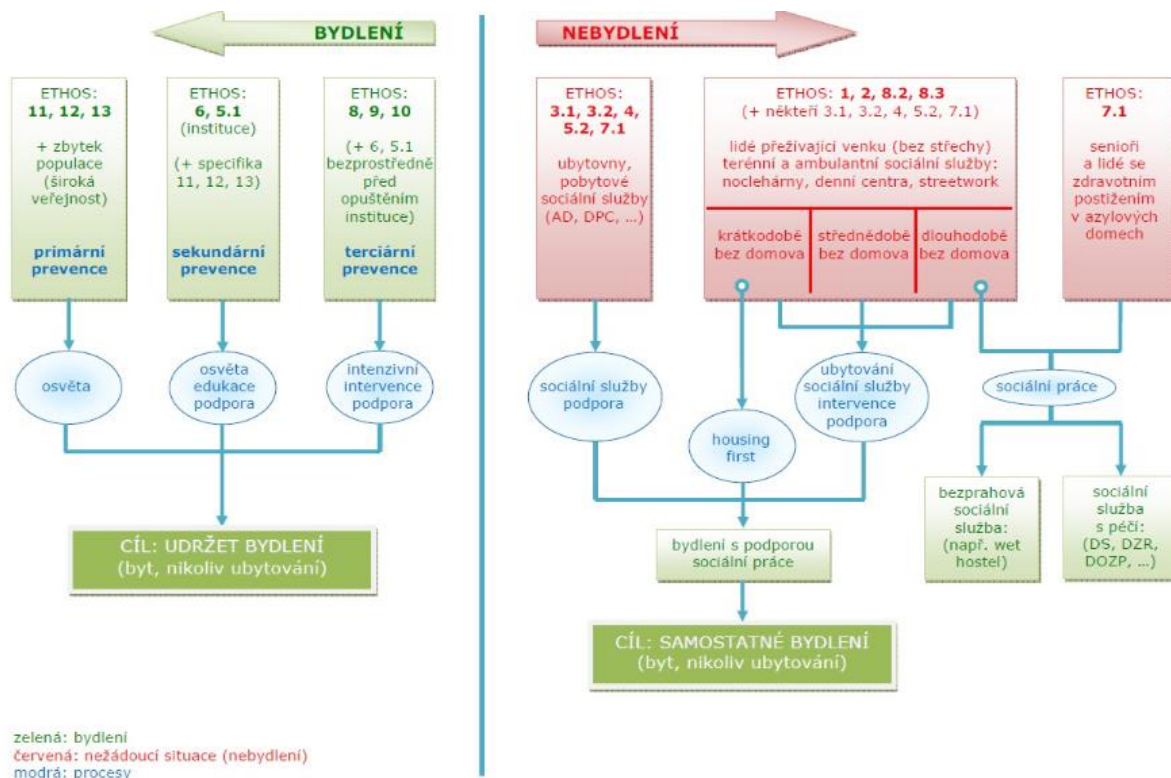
BYDLENÍ

ETHOS: 11, 12, 13
+ zbytek populace (široká veřejnost)
primární prevence

ETHOS: 6, 5.1
(instituce)
(+ specifika 11, 12, 13)
sekundární prevence

ETHOS: 8, 9, 10
(+ 6, 5.1 bezprostředně před opuštěním instituce)
terciární prevence

osvěta

osvěta edukace podpora

intenzivní intervence podpora

CÍL: UDRŽET BYDLENÍ
(byt, nikoliv ubytování)

NEBYDLENÍ

ETHOS: 3.1, 3.2, 4, 5.2, 7.1
ubytovny, pobytové sociální služby (AD, DPC, ...)

ETHOS: 1, 2, 8.2, 8.3
(+ někteří 3.1, 3.2, 4, 5.2, 7.1)
lidé přežívající venku (bez střechy)
terénní a ambulantní sociální služby: noclehárny, denní centra, streetwork

krátkodobě bez domova | středně­době bez domova | dlouhodobě bez domova

ETHOS: 7.1
senioři a lidé se zdravotním postižením v azylových domech

sociální služby podpora

housing first

ubytování sociální služby intervence podpora

sociální práce

bezprahová sociální služba: (např. wet hostel)

sociální služba s péčí: (DS, DZR, DOZP, ...)

bydlení s podporou sociální práce

CÍL: SAMOSTATNÉ BYDLENÍ
(byt, nikoliv ubytování)

zelená: bydlení
červená: nežádoucí situace (nebydlení)
modrá: procesy